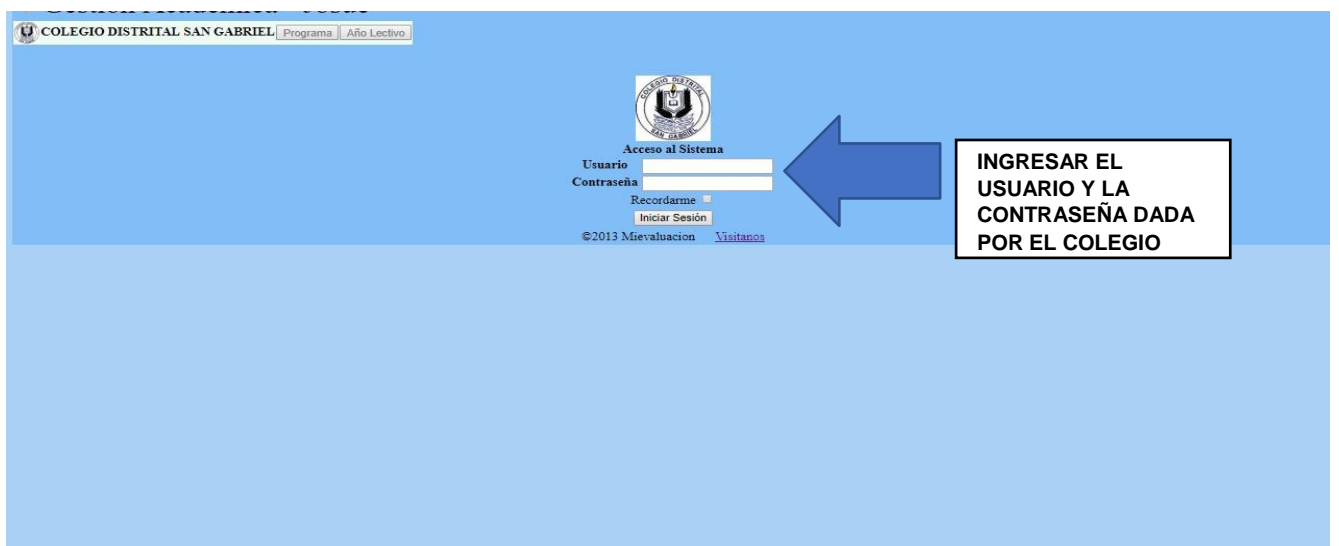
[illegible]

COLEGIO DISTRITAL SAN GABRIEL Programa Año Lectivo

COLEGIO DISTRITAL SAN GABRIEL

Acceso al Sistema
Usuario
Contraseña
Recordarme
Iniciar Sesión
©2013 Mievaluacion Visitanos

INGRESAR EL USUARIO Y LA CONTRASEÑA DADA POR EL COLEGIO